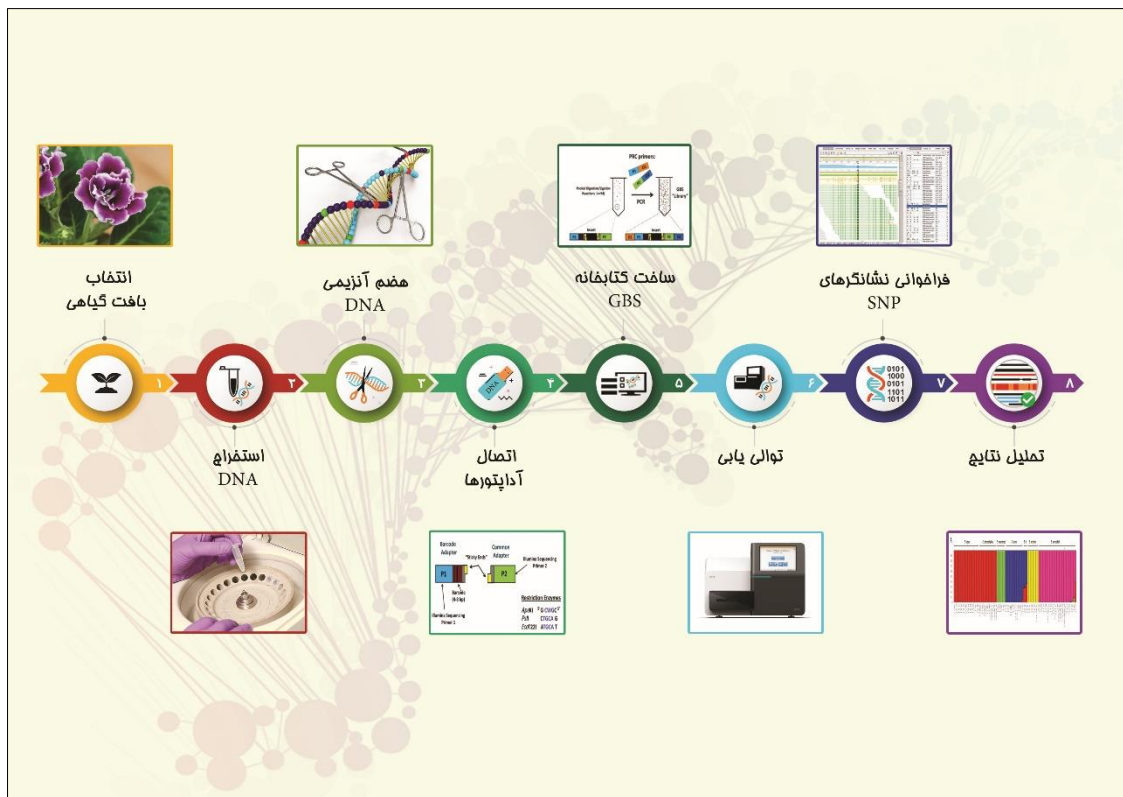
انتخاب
بافت گیاهی

هضم آنزیمی
DNA

ساخت کتابخانه
GBS

فراخوانی نشانگرهای
SNP

۱ ۲ ۳ ۴ ۵ ۶ ۷ ۸

DNA

0101
1000
0101
1101
1011

استخراج
DNA

اتصال
آداپتورها

توالی یابی

تحلیل نتایج

PRC primers:

PCR

GBS "Library"

Barcode Adapter
Common Adapter
"Stay Bulk"
Illumina Sequencing Primer 2
P1
P2
Barcode (4-9bp)
Illumina Sequencing Primer 1
Restriction Enzymes
ApeKI
PstI
EcoT22I